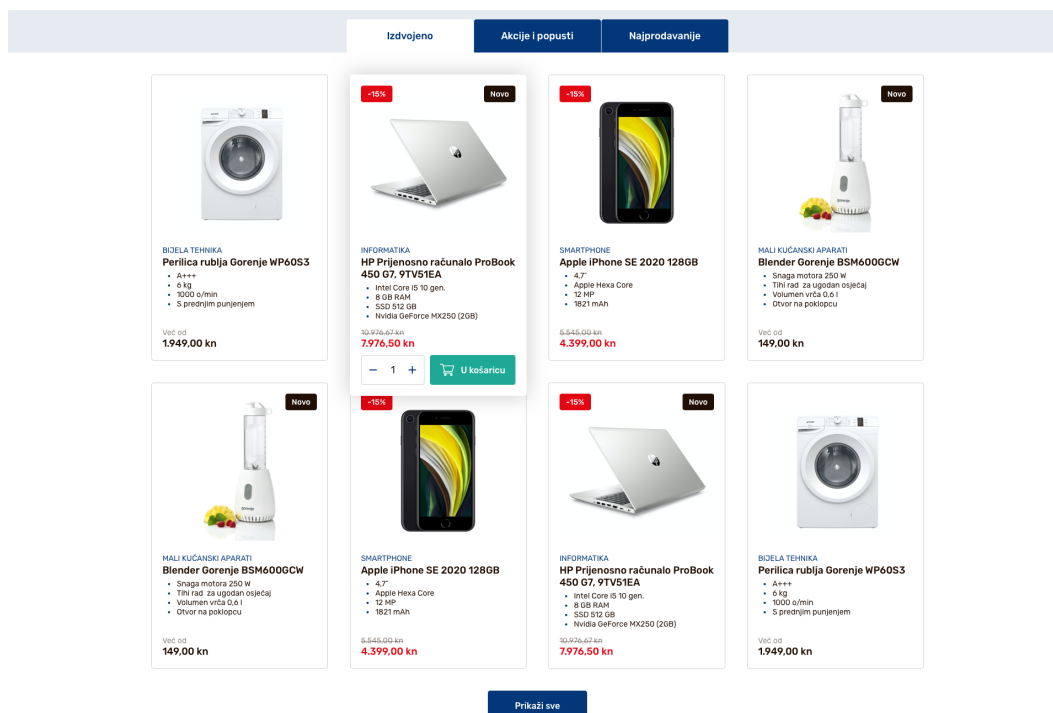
Izdvojeno | Akcije i popusti | Najprodavanije

BIJELA TEHNIKA
Perilica rublja Gorenje WP60S3
- A+++
- 6 kg
- 1000 o/min
- S prednjim punjenjem

Već od
1.949,00 kn

-15%
Novo
INFORMATIKA
HP Prijenosno računalo ProBook 450 G7, 9TV51EA
- Intel Core i5 10 gen.
- 8 GB RAM
- SSD 512 GB
- Nvidia GeForce MX250 (2GB)

10.976,67 kn
7.976,50 kn

− 1 +
U košaricu

-15%
SMARTPHONE
Apple iPhone SE 2020 128GB
- 4,7"
- Apple Hexa Core
- 12 MP
- 1821 mAh

5.545,00 kn
4.399,00 kn

Novo
MALI KUĆANSKI APARATI
Blender Gorenje BSM600GCW
- Snaga motora 250 W
- Tihi rad za ugodan osjećaj
- Volumen vrča 0,6 l
- Otvor na poklopcu

Već od
149,00 kn

Novo
MALI KUĆANSKI APARATI
Blender Gorenje BSM600GCW
- Snaga motora 250 W
- Tihi rad za ugodan osjećaj
- Volumen vrča 0,6 l
- Otvor na poklopcu

Već od
149,00 kn

-15%
SMARTPHONE
Apple iPhone SE 2020 128GB
- 4,7"
- Apple Hexa Core
- 12 MP
- 1821 mAh

5.545,00 kn
4.399,00 kn

-15%
Novo
INFORMATIKA
HP Prijenosno računalo ProBook 450 G7, 9TV51EA
- Intel Core i5 10 gen.
- 8 GB RAM
- SSD 512 GB
- Nvidia GeForce MX250 (2GB)

10.976,67 kn
7.976,50 kn

BIJELA TEHNIKA
Perilica rublja Gorenje WP60S3
- A+++
- 6 kg
- 1000 o/min
- S prednjim punjenjem

Već od
1.949,00 kn

Prikaži sve